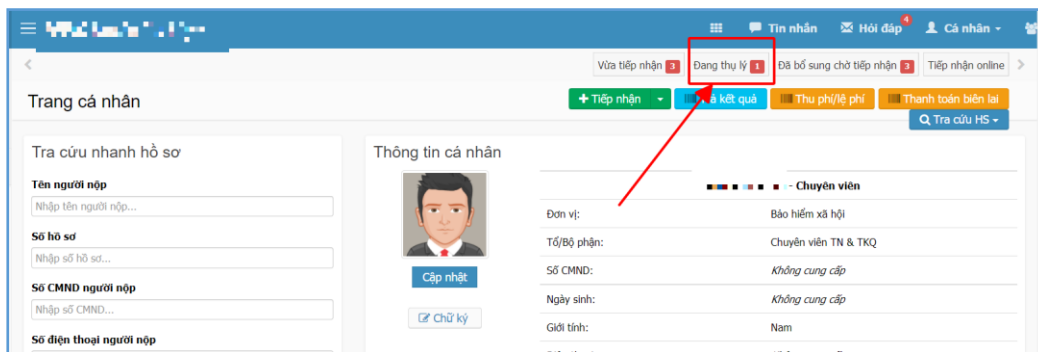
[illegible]

Tin nhắn Hỏi đáp 4 Cá nhân

Vừa tiếp nhận 3 Đang thụ lý 1 Đã bổ sung chờ tiếp nhận 3 Tiếp nhận online

Trang cá nhân

Tiếp nhận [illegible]ả kết quả Thu phí/lệ phí Thanh toán biên lai

Tra cứu HS

Tra cứu nhanh hồ sơ

Tên người nộp
Nhập tên người nộp...

Số hồ sơ
Nhập số hồ sơ...

Số CMND người nộp
Nhập số CMND...

Số điện thoại người nộp

Thông tin cá nhân

Cập nhật

Chữ ký

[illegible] - Chuyên viên

| | |
|---|---|
| Đơn vị: | Bảo hiểm xã hội |
| Tổ/Bộ phận: | Chuyên viên TN & TKQ |
| Số CMND: | Không cung cấp |
| Ngày sinh: | Không cung cấp |
| Giới tính: | Nam |